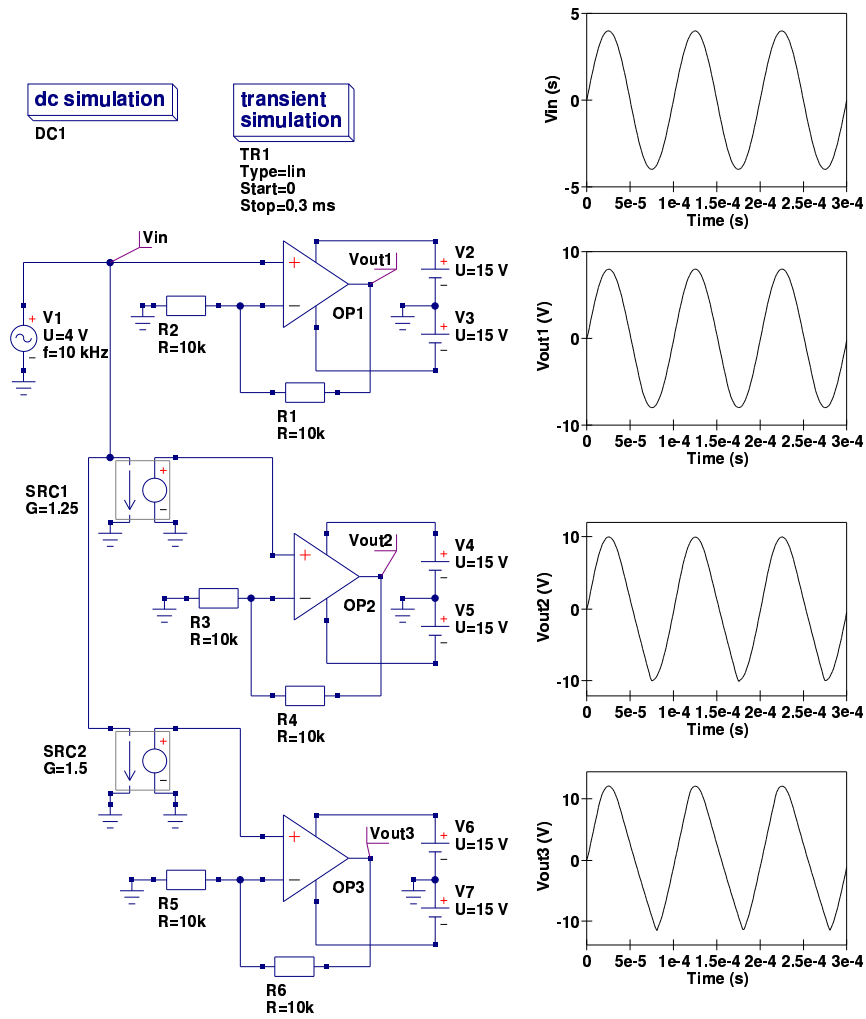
dc simulation
DC1

transient simulation
TR1
Type=lin
Start=0
Stop=0,3 ms

Vin
V1
U=4 V
f=10 kHz

Vout1
V2
U=15 V
V3
U=15 V
OP1
R2
R=10k
R1
R=10k

SRC1
G=1.25

Vout2
V4
U=15 V
V5
U=15 V
OP2
R3
R=10k
R4
R=10k

SRC2
G=1.5

Vout3
V6
U=15 V
V7
U=15 V
OP3
R5
R=10k
R6
R=10k

5
0
-5
Vin (s)
0 5e-5 1e-4 1.5e-4 2e-4 2.5e-4 3e-4
Time (s)

10
0
-10
Vout1 (V)
0 5e-5 1e-4 1.5e-4 2e-4 2.5e-4 3e-4
Time (s)

10
0
-10
Vout2 (V)
0 5e-5 1e-4 1.5e-4 2e-4 2.5e-4 3e-4
Time (s)

10
0
-10
Vout3 (V)
0 5e-5 1e-4 1.5e-4 2e-4 2.5e-4 3e-4
Time (s)